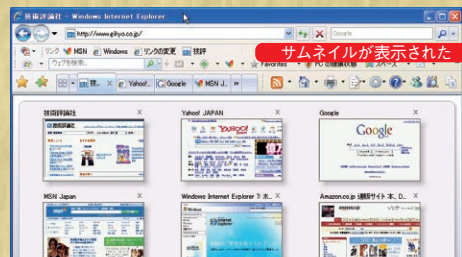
技術評論社 - Windows Internet Explorer

http://www.gihyo.co.jp/

Google

リンク MSN Windows リンクの変更 技評

ウェブを検索

Favorites

サムネイルが表示された

技... Yahoo!... Google MSN J...

技術評論社

Yahoo! JAPAN

Google

MSN Japan

Windows Internet Explorer 7: 木...

Amazon.co.jp 通販サイト 本、D...